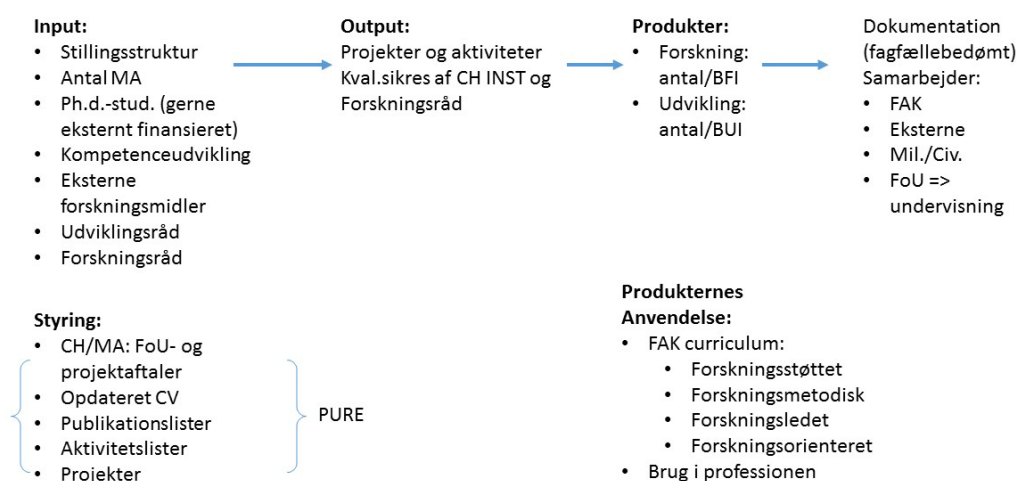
**Input:**
- Stillingsstruktur
- Antal MA
- Ph.d.-stud. (gerne eksternt finansieret)
- Kompetenceudvikling
- Eksterne forskningsmidler
- Udviklingsråd
- Forskningsråd

**Output:**
Projekter og aktiviteter
Kval.sikres af CH INST og Forskningsråd

**Produkter:**
- Forskning: antal/BFI
- Udvikling: antal/BUI

Dokumentation (fagfællebedømt)
Samarbejder:
- FAK
- Eksterne
- Mil./Civ.
- FoU => undervisning

**Styring:**
- CH/MA: FoU- og projektaftaler
- Opdateret CV
- Publikationslister
- Aktivitetslister
- Projekter

PURE

**Produkternes Anvendelse:**
- FAK curriculum:
  - Forskningsstøttet
  - Forskningsmetodisk
  - Forskningsledet
  - Forskningsorienteret
- Brug i professionen